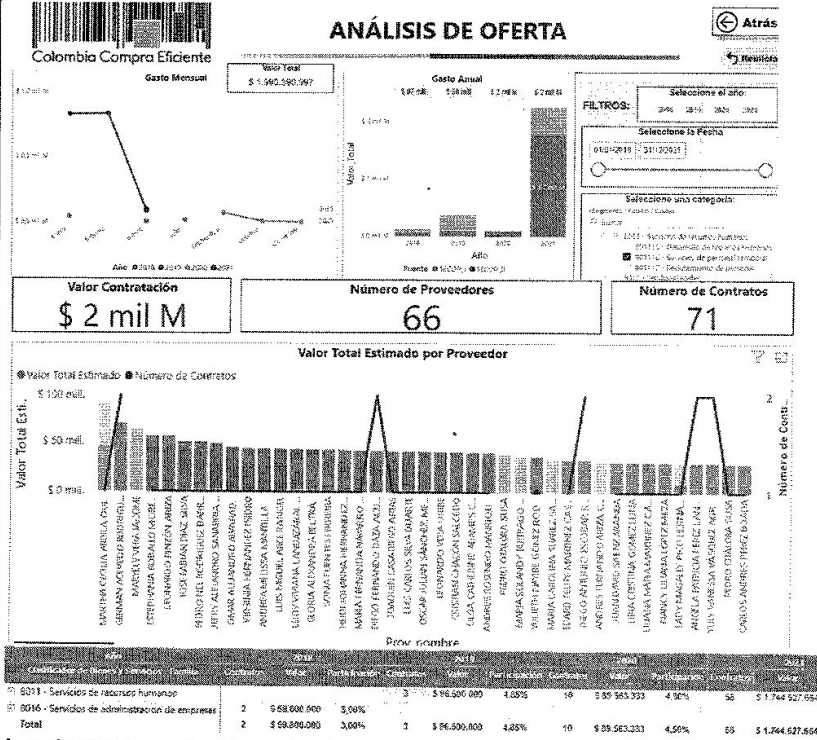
Colombia Compra Eficiente

ANÁLISIS DE OFERTA

Atrás

Reinicio

Gasto Mensual

Valor Total
$ 1.990.590.997

Gasto Anual

FILTROS:

Seleccione el año:
2018 2019 2020 2021

Seleccione la Fecha
01/01/2018 31/12/2021

Seleccione una categoría:

Año ● 2018 ● 2019 ● 2020 ● 2021

Año

Valor Contratación
$ 2 mil M

Número de Proveedores
66

Número de Contratos
71

Valor Total Estimado por Proveedor

● Valor Total Estimado ● Número de Contratos

$ 100 mill.
$ 50 mill.
$ 0 mill.

Valor Total Esti.

Número de Contr.

Prov_nombre

| Codificación de Bienes y Servicios Familia | 2018 Contratos | Valor | Participación | 2019 Contratos | Valor | Participación | 2020 Contratos | Valor | Participación | 2021 Contratos | Valor |
|---|---|---|---|---|---|---|---|---|---|---|---|
| 8011 - Servicios de recursos humanos | | | | 3 | $ 96.500.000 | 4,85% | 10 | $ 89.563.333 | 4,50% | 56 | $ 1.744.527.664 |
| 8016 - Servicios de administración de empresas | 2 | $ 60.000.000 | 3,00% | | | | | | | | |
| Total | 2 | $ 60.000.000 | 3,00% | 3 | $ 96.500.000 | 4,85% | 10 | $ 89.563.333 | 4,50% | 56 | $ 1.744.527.664 |